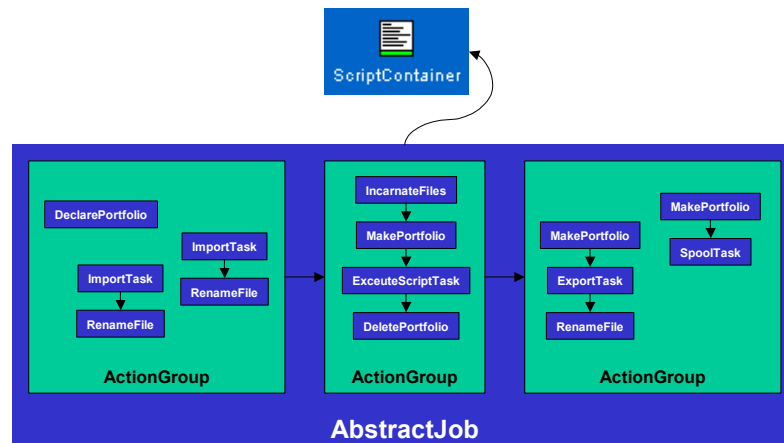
ScriptContainer

DeclarePortfolio

ImportTask

RenameFile

ImportTask

RenameFile

ActionGroup

IncarnateFiles

MakePortfolio

ExcuteScriptTask

DeletePortfolio

ActionGroup

MakePortfolio

ExportTask

RenameFile

MakePortfolio

SpoolTask

ActionGroup

AbstractJob